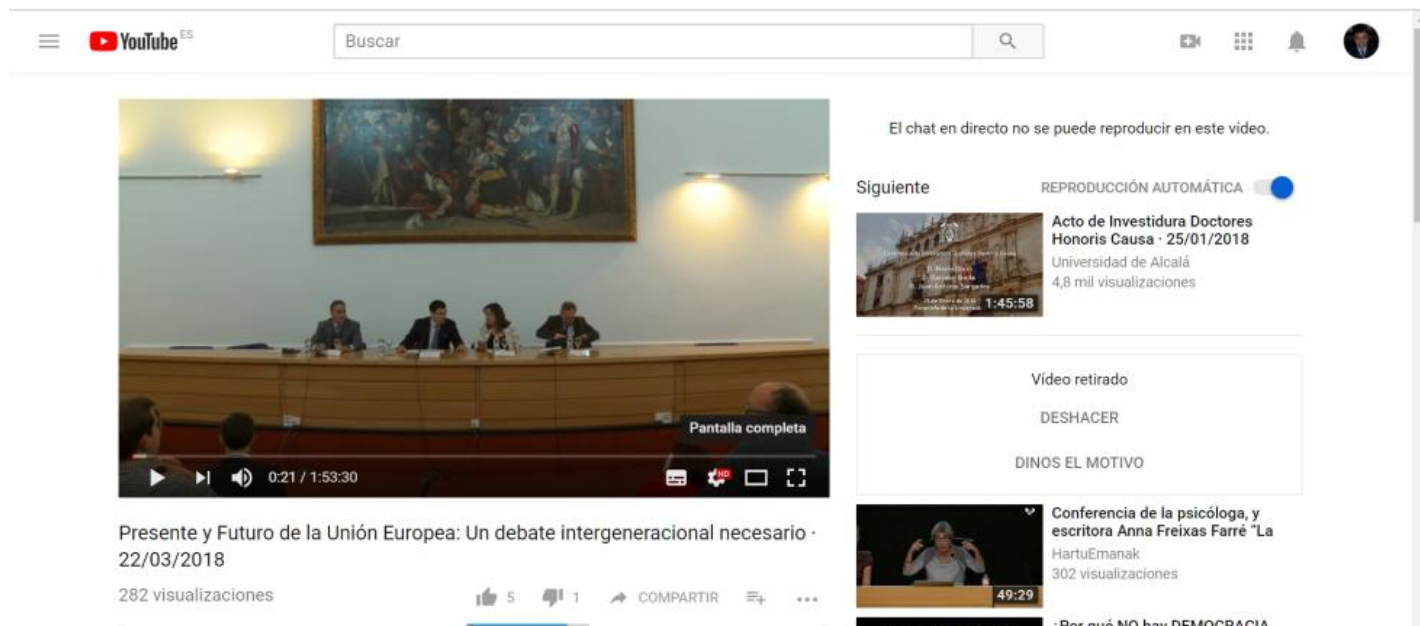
YouTube ES

Buscar

Pantalla completa

0:21 / 1:53:30

HD

Presente y Futuro de la Unión Europea: Un debate intergeneracional necesario · 22/03/2018

282 visualizaciones

5 1 COMPARTIR

El chat en directo no se puede reproducir en este vídeo.

Siguiente

REPRODUCCIÓN AUTOMÁTICA

Acto de Investidura Doctores Honoris Causa · 25/01/2018
Universidad de Alcalá
4,8 mil visualizaciones
1:45:58

Vídeo retirado

DESHACER

DINOS EL MOTIVO

Conferencia de la psicóloga, y escritora Anna Freixas Farré "La
HartuEmanak
302 visualizaciones
49:29

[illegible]